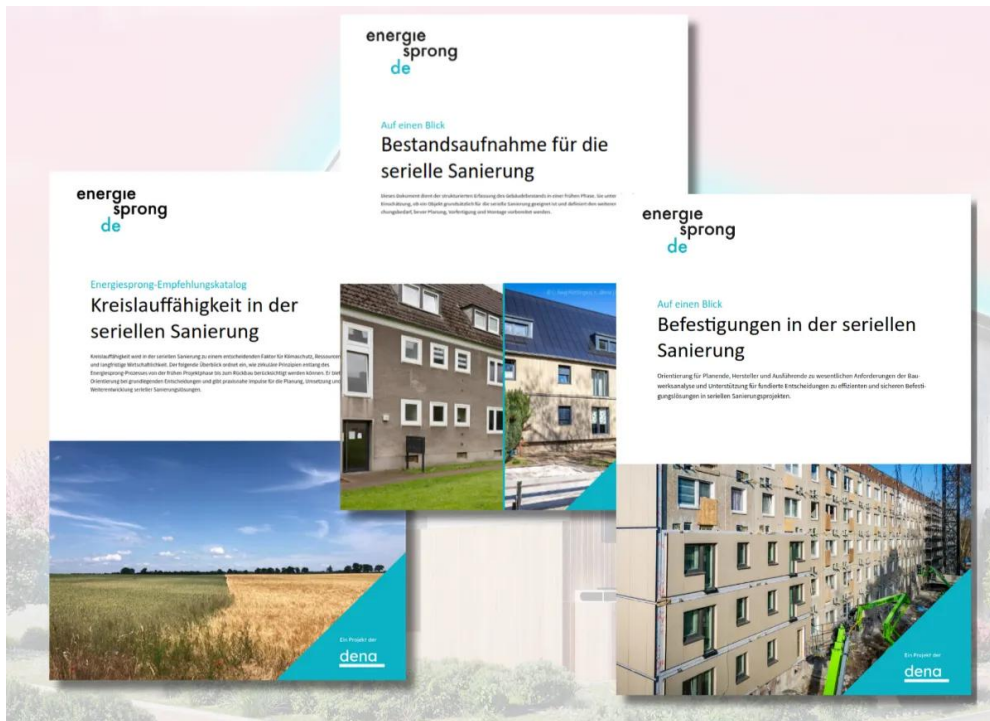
energie
sprong
de

Auf einen Blick
Bestandsaufnahme für die serielle Sanierung

Dieses Dokument dient der strukturierten Erfassung des Gebäudebestands in einer frühen Phase. Sie unter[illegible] Einschätzung, ob ein Objekt grundsätzlich für die serielle Sanierung geeignet ist und definiert den weiteren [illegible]ungsbedarf, bevor Planung, Vorfertigung und Montage verbindlich werden.

energie
sprong
de

Energiesprong-Empfehlungskatalog
Kreislauffähigkeit in der seriellen Sanierung

Kreislauffähigkeit wird in der seriellen Sanierung zu einem entscheidenden Faktor für Klimaschutz, Ressourcen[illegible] und langfristige Wirtschaftlichkeit. Der folgende Überblick ordnet ein, wie zirkuläre Prinzipien entlang des Energiesprong-Prozesses von der frühen Projektphase bis zum Rückbau berücksichtigt werden können. E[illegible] Orientierung bei grundlegenden Entscheidungen und gibt praxisnahe Impulse für die Planung, Umsetzung und Weiterentwicklung serieller Sanierungslösungen.

Ein Projekt der
dena

energie
sprong
de

Auf einen Blick
Befestigungen in der seriellen Sanierung

Orientierung für Planende, Hersteller und Ausführende zu wesentlichen Anforderungen der Bauwerksanalyse und Unterstützung für fundierte Entscheidungen zu effizienten und sicheren Befestigungslösungen in seriellen Sanierungsprojekten.

Ein Projekt der
dena